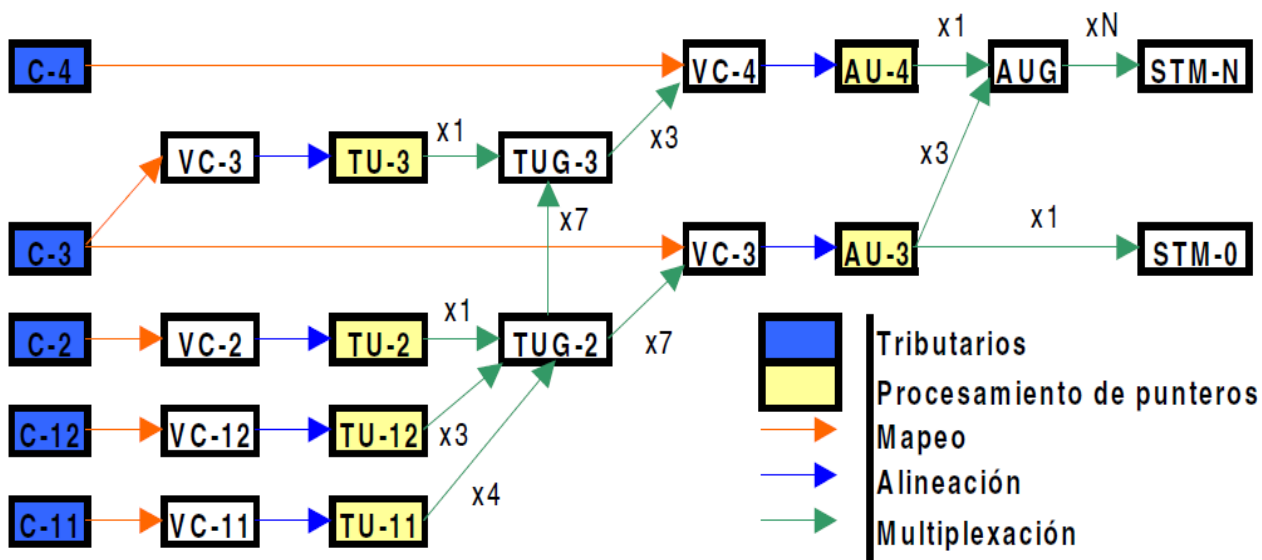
C-4
VC-4
AU-4
x1
AUG
xN
STM-N

VC-3
TU-3
x1
TUG-3
x3

x3

C-3
x7
VC-3
AU-3
x1
STM-0

C-2
VC-2
TU-2
x1
TUG-2
x7

C-12
VC-12
TU-12
x3

C-11
VC-11
TU-11
x4

Tributarios
Procesamiento de punteros
Mapeo
Alineación
Multiplexación